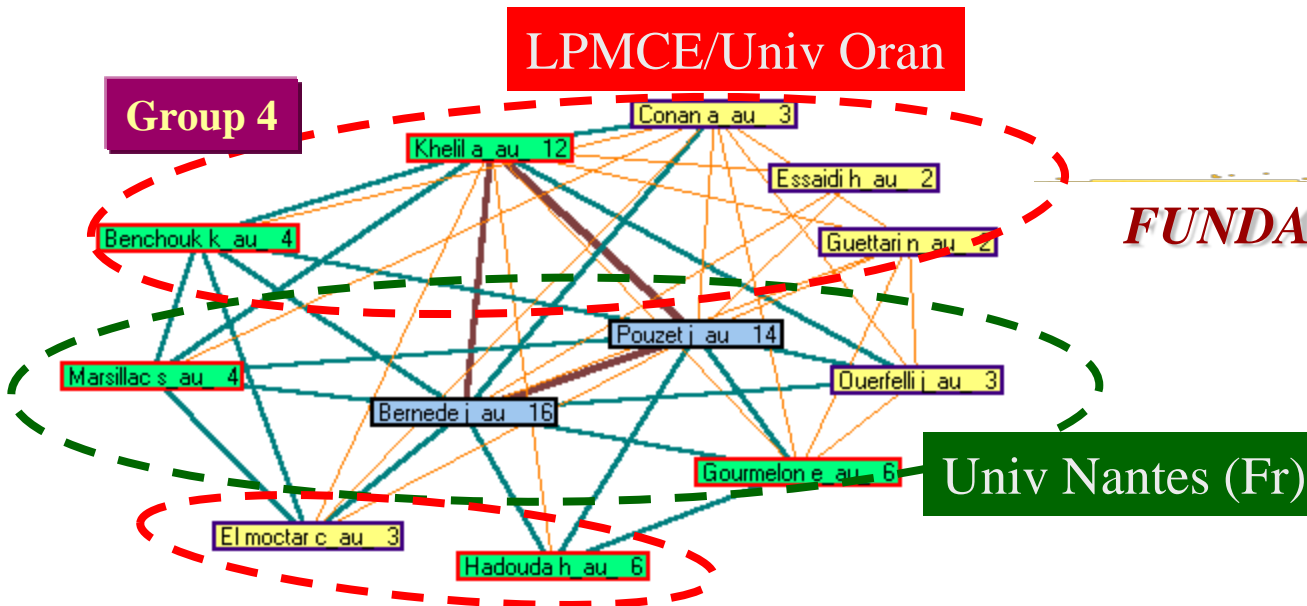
LPMCE/Univ Oran

Group 4

Conan a au 3

Khelil a au 12

Essaidi h au 2

Benchouk k au 4

Guettari n au 2

FUNDA

Pouzet j au 14

Marsillac s au 4

Ouerfelli j au 3

Bernede j au 16

Gourmelon e au 6

Univ Nantes (Fr)

Elmoctar c au 3

Hadouda h au 6